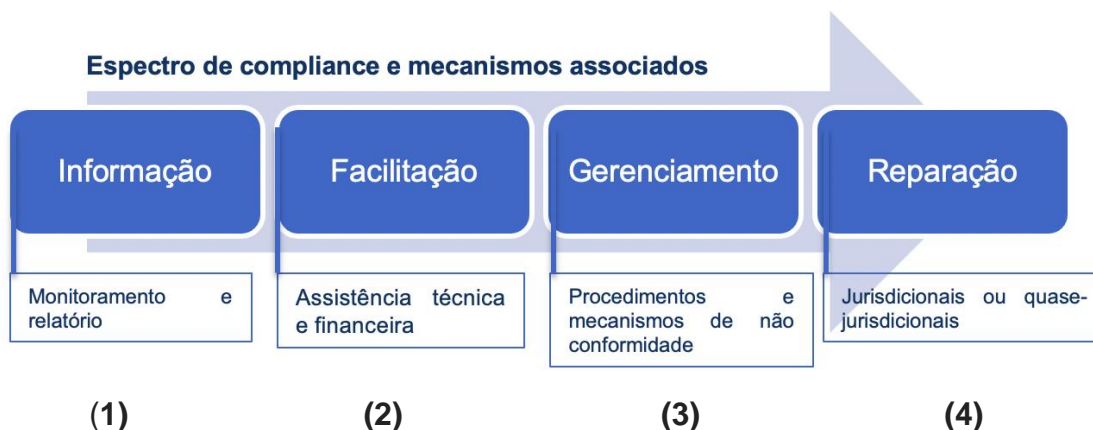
Espectro de compliance e mecanismos associados

Informação

Monitoramento e relatório

(1)

Facilitação

Assistência técnica e financeira

(2)

Gerenciamento

Procedimentos e mecanismos de não conformidade

(3)

Reparação

Jurisdicionais ou quase-jurisdicionais

(4)